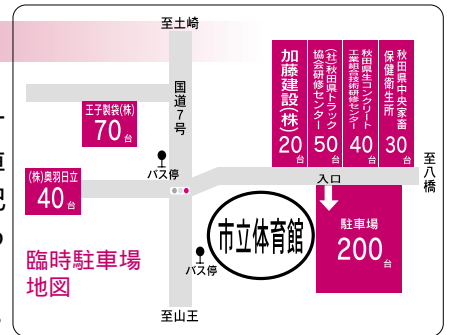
至土崎

加藤建設(株)
20台

(社)秋田県トラック協会研修センター
50台

秋田県生コンクリート工業組合技術研修センター
40台

秋田県中央家畜保健衛生所
30台

国道7号

王子製袋(株)
70台

(株)奥羽日立
40台

バス停

入口

至八橋

駐車場
200台

市立体育館

バス停

臨時駐車場
地図

至山王